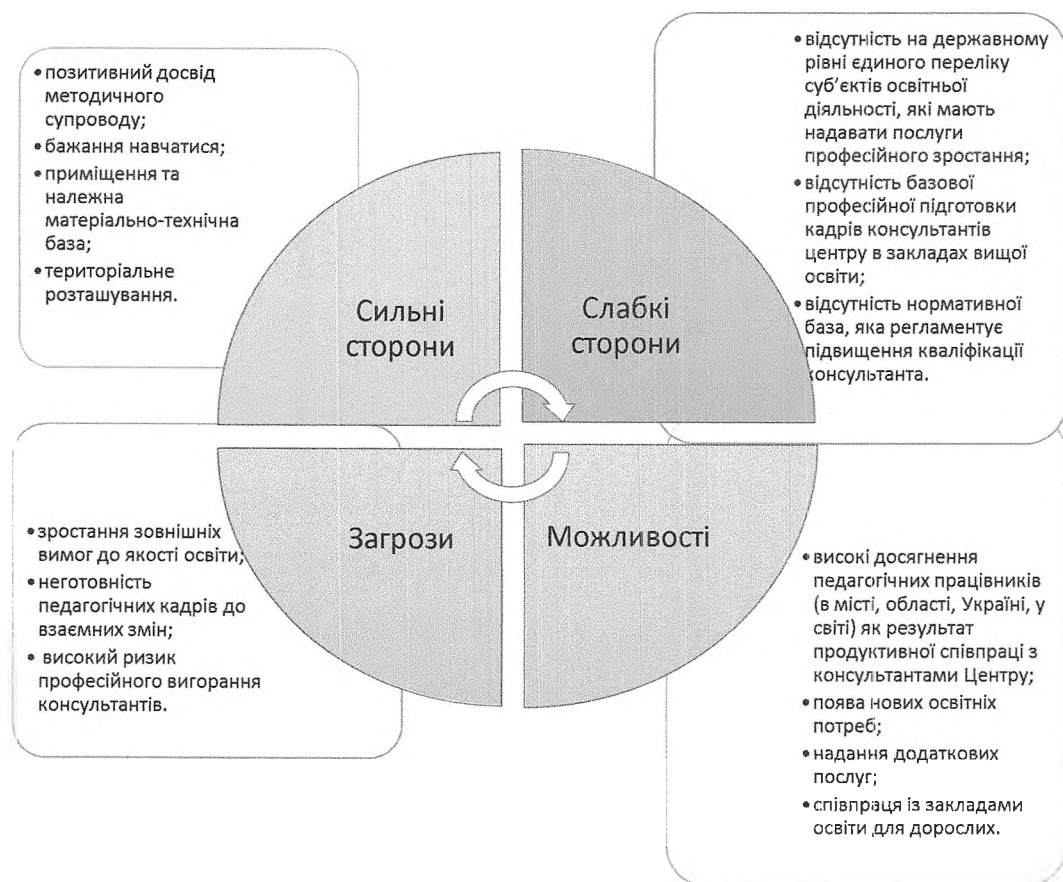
• позитивний досвід методичного супроводу;
• бажання навчатися;
• приміщення та належна матеріально-технічна база;
• територіальне розташування.

• відсутність на державному рівні єдиного переліку суб'єктів освітньої діяльності, які мають надавати послуги професійного зростання;
• відсутність базової професійної підготовки кадрів консультантів центру в закладах вищої освіти;
• відсутність нормативної база, яка регламентує підвищення кваліфікації консультанта.

Сильні сторони

Слабкі сторони

Загрози

Можливості

• зростання зовнішніх вимог до якості освіти;
• неготовність педагогічних кадрів до взаємних змін;
• високий ризик професійного вигорання консультантів.

• високі досягнення педагогічних працівників (в місті, області, Україні, у світі) як результат продуктивної співпраці з консультантами Центру;
• поява нових освітніх потреб;
• надання додаткових послуг;
• співпраця із закладами освіти для дорослих.